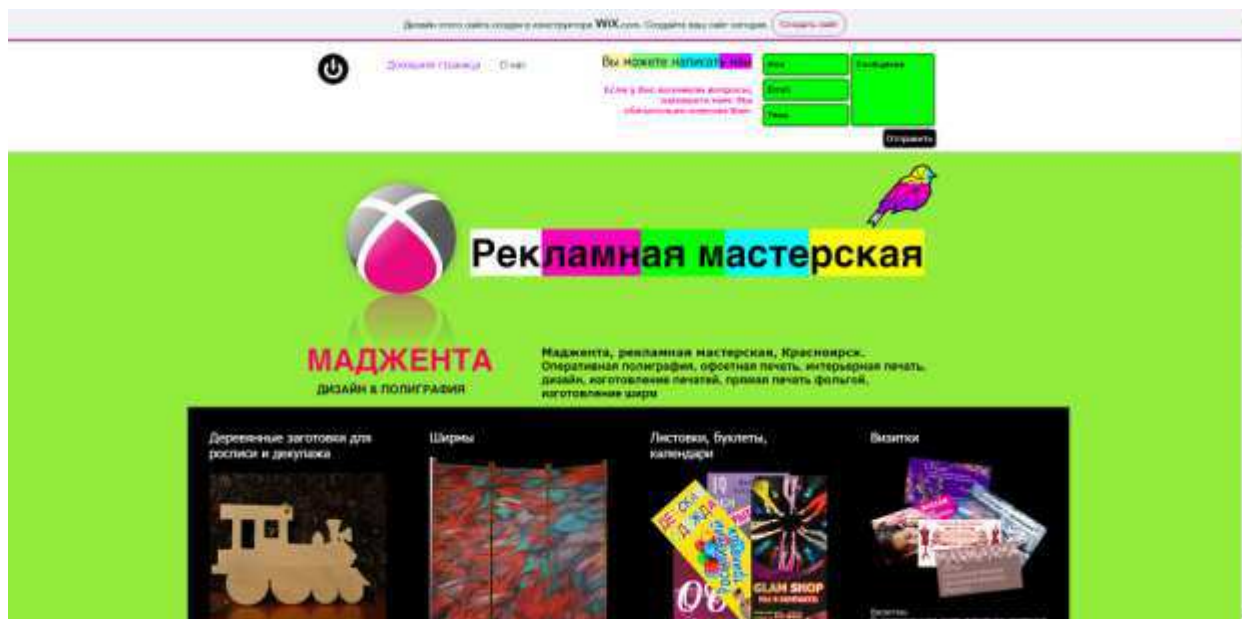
Дизайн этого сайта создан в конструкторе WIX.com. Создайте ваш сайт сегодня. Создать сайт

Домашняя страница О нас

Вы можете написать нам

Если у Вас возникли вопросы, напишите нам. Мы обязательно ответим Вам.

Имя
Email
Тема
Сообщение
Отправить

Рекламная мастерская

МАДЖЕНТА
ДИЗАЙН & ПОЛИГРАФИЯ

Маджента, рекламная мастерская, Красноярск.
Оперативная полиграфия, офсетная печать, интерьерная печать, дизайн, изготовление печатей, прямая печать фольгой, изготовление ширм

Деревянные заготовки для росписи и декупажа

Ширмы

Листовки, буклеты, календари

Визитки

GLAM SHOP

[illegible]